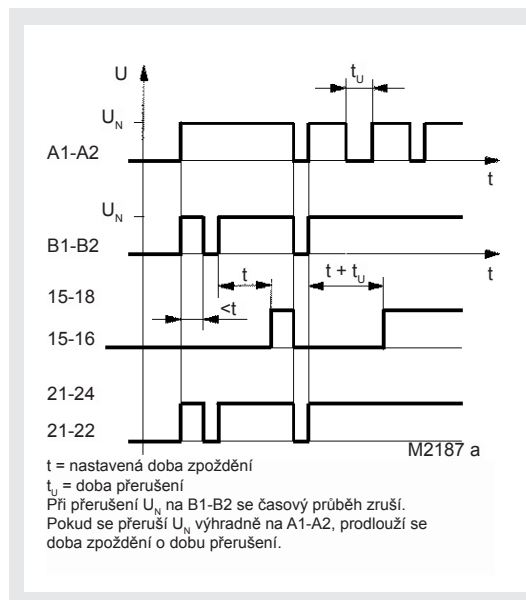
U

$t_U$

$U_N$

A1-A2

t

$U_N$

B1-B2

t

t

t + $t_U$

15-18

<t

15-16

21-24

21-22

M2187 a

t = nastavená doba zpoždění
$t_U$ = doba přerušení
Při přerušení $U_N$ na B1-B2 se časový průběh zruší.
Pokud se přeruší $U_N$ výhradně na A1-A2, prodlouží se doba zpoždění o dobu přerušení.